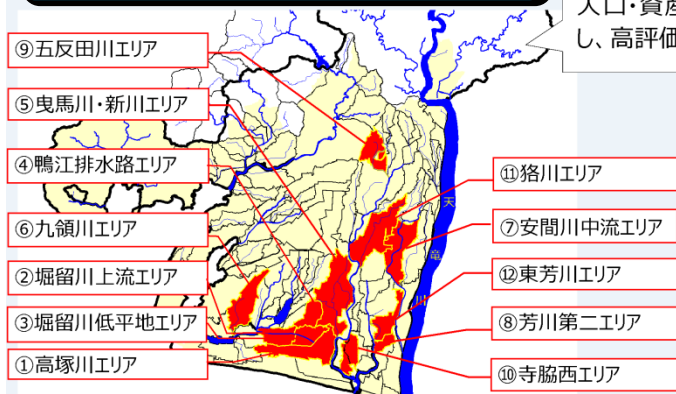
人口・資産
し、高評価

⑨五反田川エリア

⑤曳馬川・新川エリア

④鴨江排水路エリア

⑥九領川エリア

②堀留川上流エリア

③堀留川低平地エリア

①高塚川エリア

⑪狢川エリア

⑦安間川中流エリア

⑫東芳川エリア

⑧芳川第二エリア

⑩寺脇西エリア

天竜川